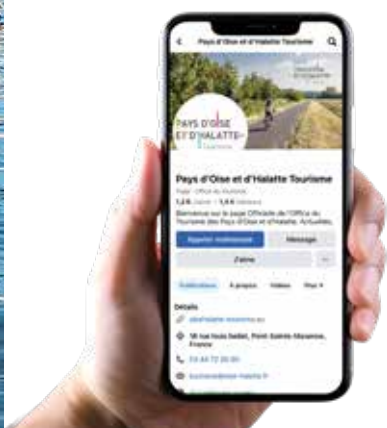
Pays d'Oise et d'Halatte Tourisme

PAYS D'OISE ET D'HALATTE

Pays d'Oise et d'Halatte Tourisme

Page · Office du tourisme

1,2 k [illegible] · 1,4 k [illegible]

Bienvenue sur la page Officielle de l'Office du Tourisme des Pays d'Oise et d'Halatte. Actualités, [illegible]

Appeler maintenant

Message

J'aime

...

Publications

À propos

Vidéos

Plus

Détails

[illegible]

16 rue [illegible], Pont-Sainte-Maxence, France

03 44 72 35 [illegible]

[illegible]